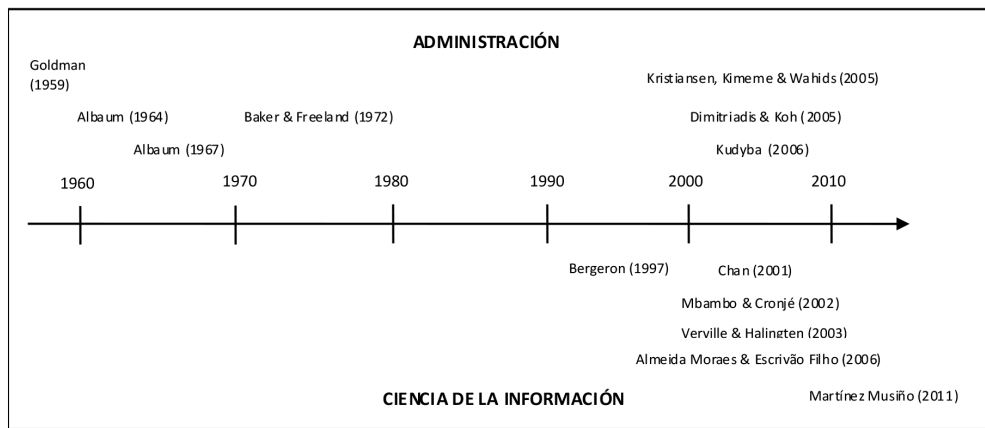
ADMINISTRACIÓN

Goldman (1959)

Kristiansen, Kimerne & Wahids (2005)

Albaum (1964)

Baker & Freeland (1972)

Dimitriadis & Koh (2005)

Albaum (1967)

Kudyba (2006)

1960

1970

1980

1990

2000

2010

Bergeron (1997)

Chan (2001)

Mbambo & Cronjé (2002)

Verville & Halingten (2003)

Almeida Moraes & Escrivão Filho (2006)

CIENCIA DE LA INFORMACIÓN

Martínez Musiño (2011)